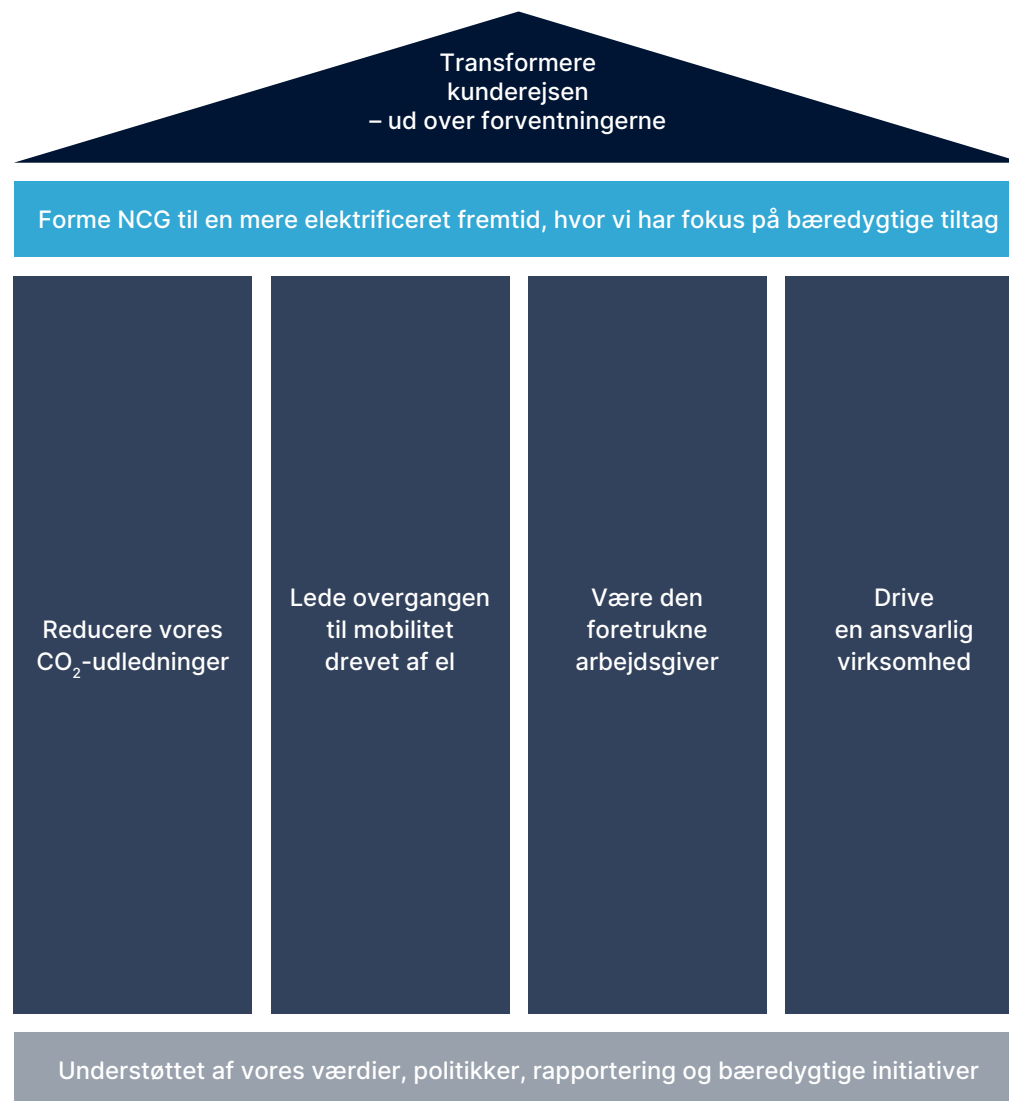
Transformere kunderejsen
– ud over forventningerne

Forme NCG til en mere elektrificeret fremtid, hvor vi har fokus på bæredygtige tiltag

Reducere vores $CO_2$-udledninger

Lede overgangen til mobilitet drevet af el

Være den foretrukne arbejdsgiver

Drive en ansvarlig virksomhed

Understøttet af vores værdier, politikker, rapportering og bæredygtige initiativer